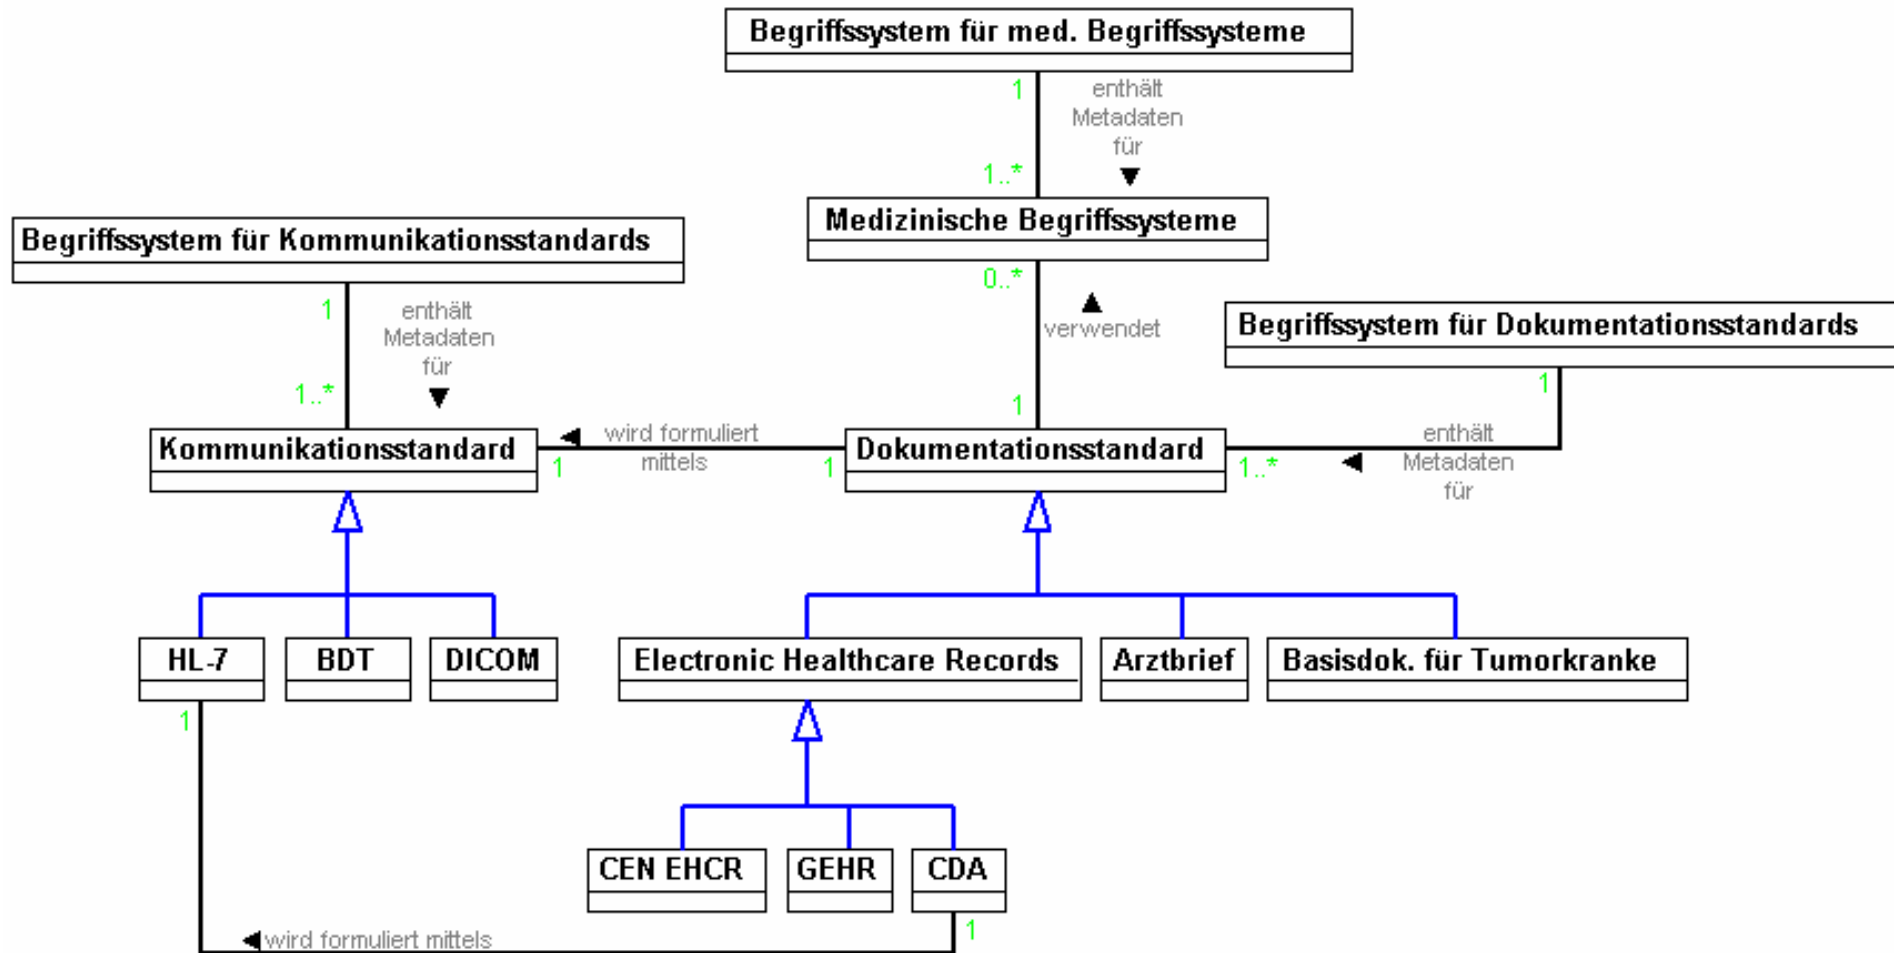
Begriffssystem für med. Begriffssysteme

1

enthält Metadaten für ▼

1..*

Medizinische Begriffssysteme

0..*

▲ verwendet

1

Begriffssystem für Kommunikationsstandards

1

enthält Metadaten für ▼

1..*

Begriffssystem für Dokumentationsstandards

1

Kommunikationsstandard

1

◀ wird formuliert mittels

1

Dokumentationsstandard

1..*

◀ enthält Metadaten für

HL-7

BDT

DICOM

Electronic Healthcare Records

Arztbrief

Basisdok. für Tumorkranke

1

CEN EHCR

GEHR

CDA

1

◀wird formuliert mittels